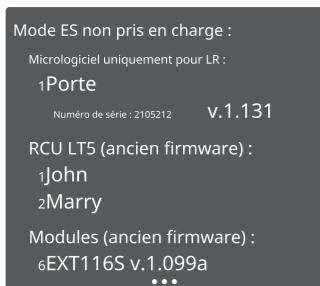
Mode ES non pris en charge :

Micrologiciel uniquement pour LR :

1Porte

Numéro de série : 2105212 v.1.131

RCU LT5 (ancien firmware) :

1John

2Marry

Modules (ancien firmware) :

6EXT116S v.1.099a

• • •